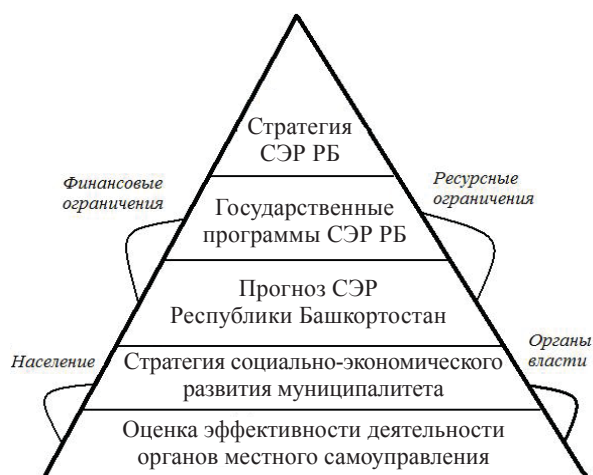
Стратегия СЭР РБ

Финансовые ограничения

Ресурсные ограничения

Государственные программы СЭР РБ

Прогноз СЭР Республики Башкортостан

Население

Органы власти

Стратегия социально-экономического развития муниципалитета

Оценка эффективности деятельности органов местного самоуправления